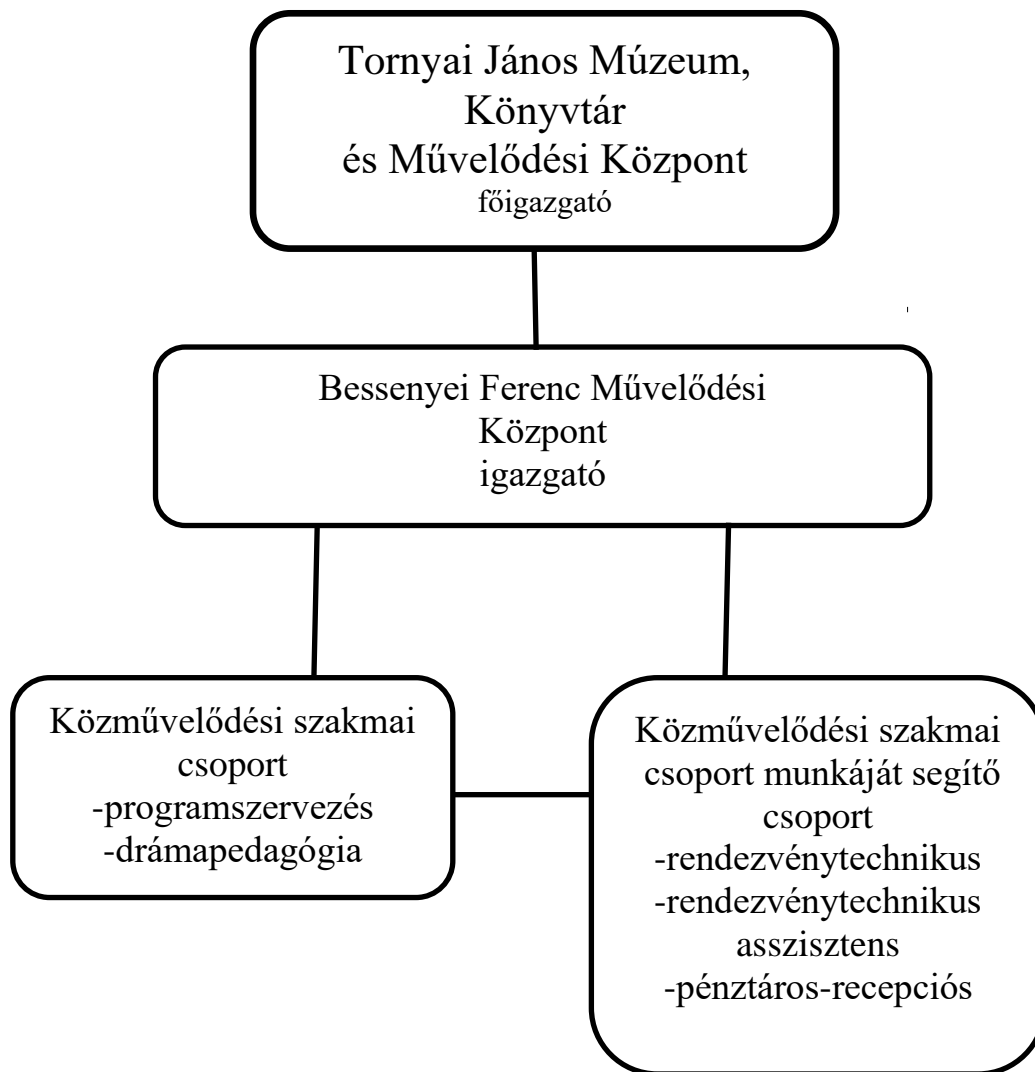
Tornyai János Múzeum, Könyvtár és Művelődési Központ
főigazgató

Bessenyei Ferenc Művelődési Központ
igazgató

Közművelődési szakmai csoport
-programszervezés
-drámapedagógia

Közművelődési szakmai csoport munkáját segítő csoport
-rendezvénytechnikus
-rendezvénytechnikus asszisztens
-pénztáros-recepciós